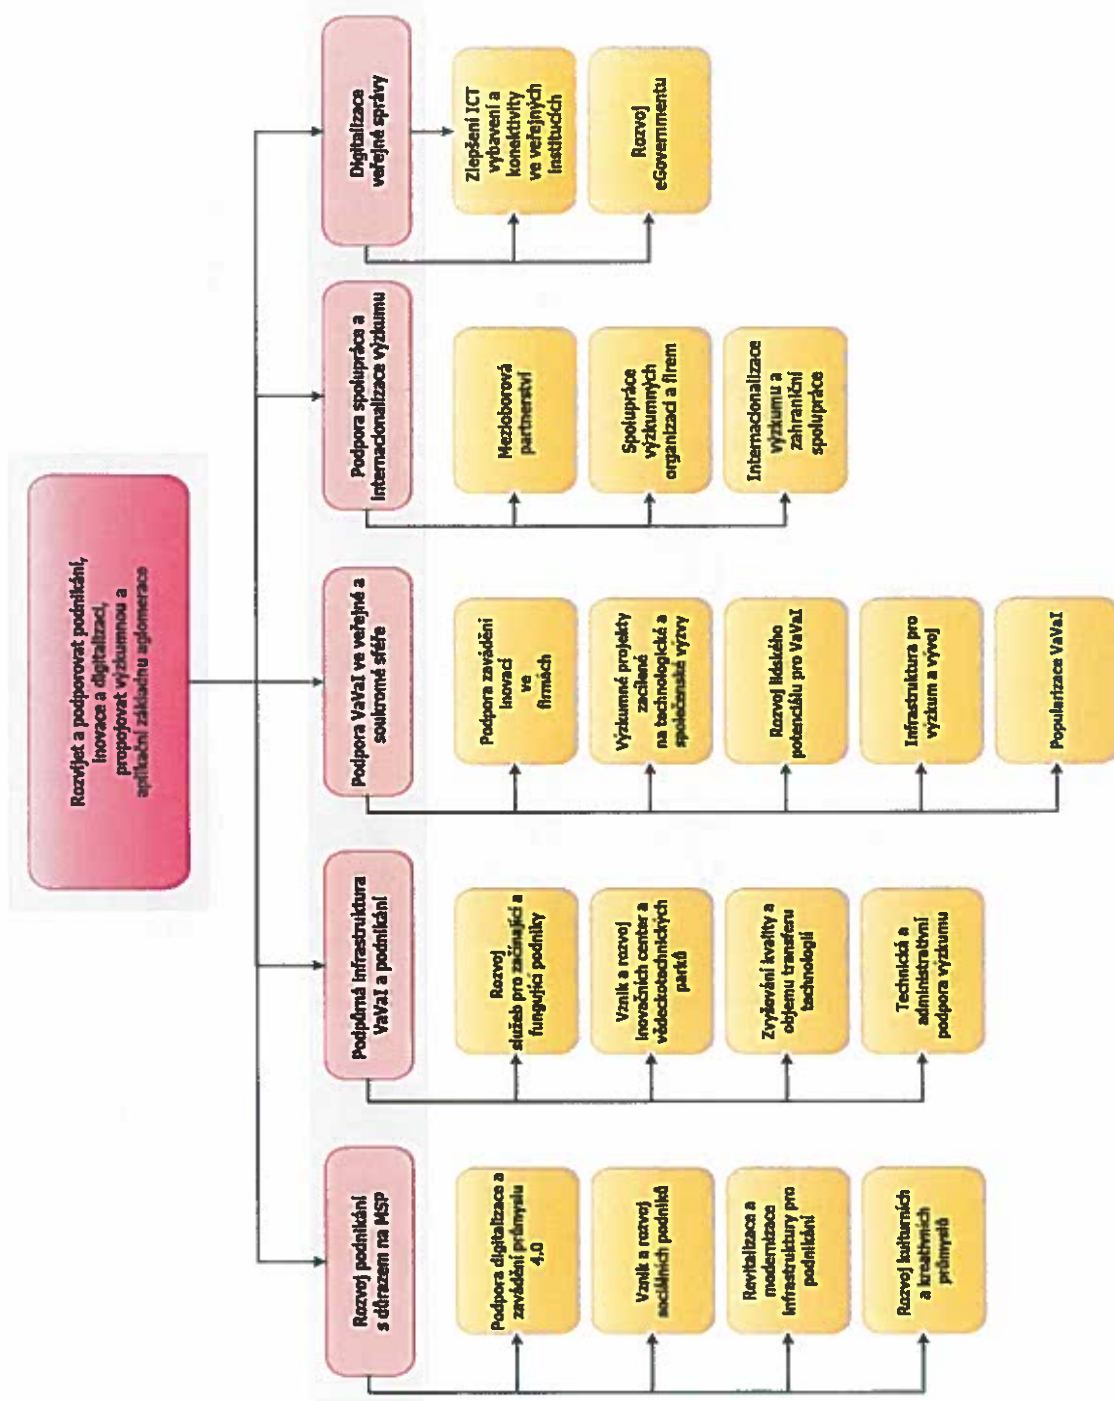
Rozvíjet a podporovat podnikání, inovace a digitalizaci, propojovat výzkumnou a aplikační základnu aglomerace

Digitalizace veřejné správy

Zlepšení ICT vybavení a konektivity ve veřejných institucích

Rozvoj eGovernmentu

Podpora spolupráce a internacionalizace výzkumu

Mezioborová partnerství

Spolupráce výzkumných organizací a firem

Internacionalizace výzkumu a zahraniční spolupráce

Podpora VaVaI ve veřejné a soukromé sféře

Podpora zavádění inovací ve firmách

Výzkumné projekty zacílené na technologické a společenské výzvy

Rozvoj lidského potenciálu pro VaVaI

Infrastruktura pro výzkum a vývoj

Popularizace VaVaI

Podpůrná infrastruktura VaVaI a podnikání

Rozvoj služeb pro začínající a fungující podniky

Vznik a rozvoj inovačních center a vědeckotechnických parků

Zvyšování kvality a objemu transferu technologií

Technická a administrativní podpora výzkumu

Rozvoj podnikání s důrazem na MSP

Podpora digitalizace a zavádění průmyslu 4.0

Vznik a rozvoj sociálních podniků

Revitalizace a modernizace infrastruktury pro podnikání

Rozvoj kulturních a kreativních průmyslů